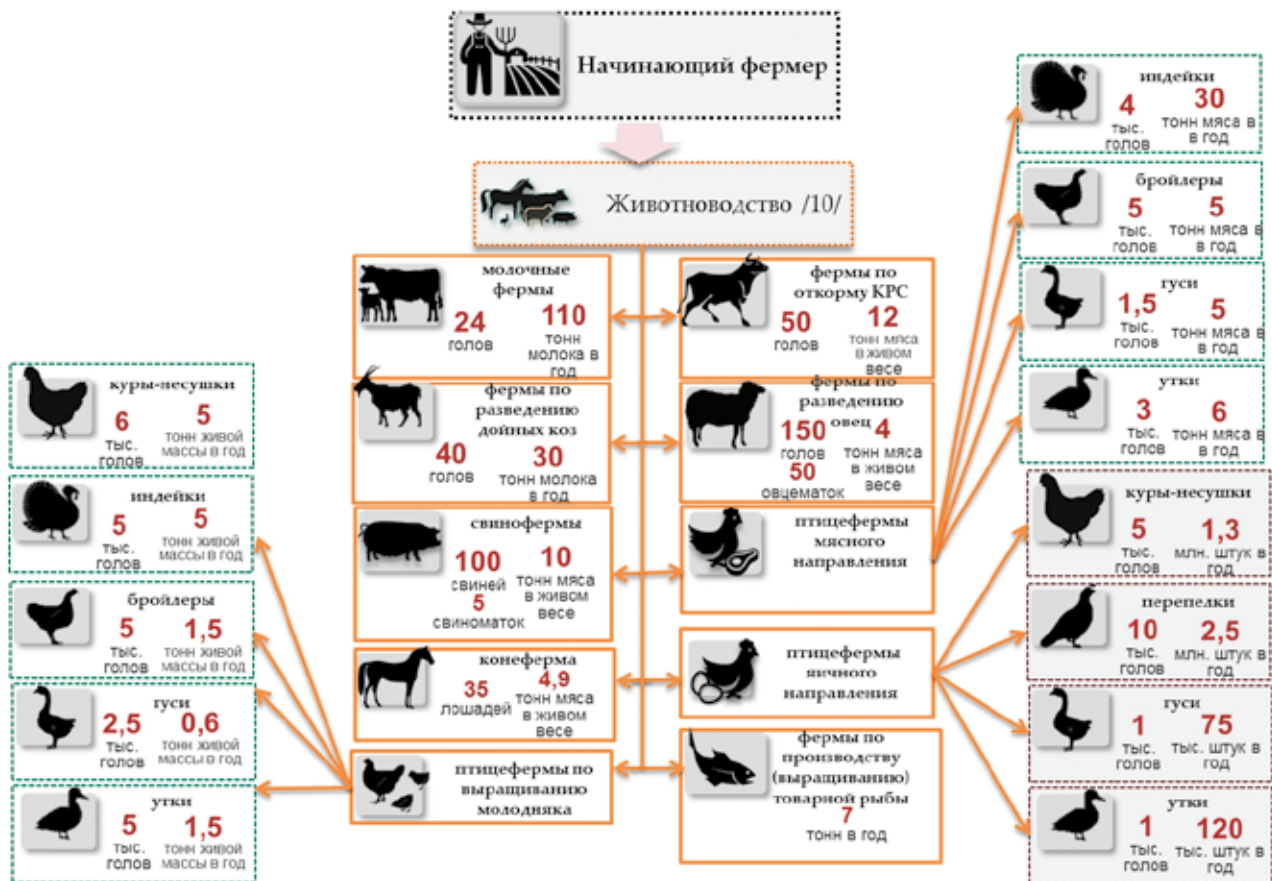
Начинающий фермер

Животноводство /10/

молочные фермы
24 голов
110 тонн молока в год

фермы по откорму КРС
50 голов
12 тонн мяса в живом весе

фермы по разведению дойных коз
40 голов
30 тонн молока в год

фермы по разведению овец
150 голов
50 овцематок
4 тонн мяса в живом весе

свинофермы
100 свиней
5 свиноматок
10 тонн мяса в живом весе

птицефермы мясного направления

конеферма
35 лошадей
4,9 тонн мяса в живом весе

птицефермы яичного направления

птицефермы по выращиванию молодняка

фермы по производству (выращиванию) товарной рыбы
7 тонн в год

куры-несушки
6 тыс. голов
5 тонн живой массы в год

индейки
5 тыс. голов
5 тонн живой массы в год

бройлеры
5 тыс. голов
1,5 тонн живой массы в год

гуси
2,5 тыс. голов
0,6 тонн живой массы в год

утки
5 тыс. голов
1,5 тонн живой массы в год

индейки
4 тыс. голов
30 тонн мяса в в год

бройлеры
5 тыс. голов
5 тонн мяса в год

гуси
1,5 тыс. голов
5 тонн мяса в год

утки
3 тыс. голов
6 тонн мяса в год

куры-несушки
5 тыс. голов
1,3 млн. штук в год

перепелки
10 тыс. голов
2,5 млн. штук в год

гуси
1 тыс. голов
75 тыс. штук в год

утки
1 тыс. голов
120 тыс. штук в год